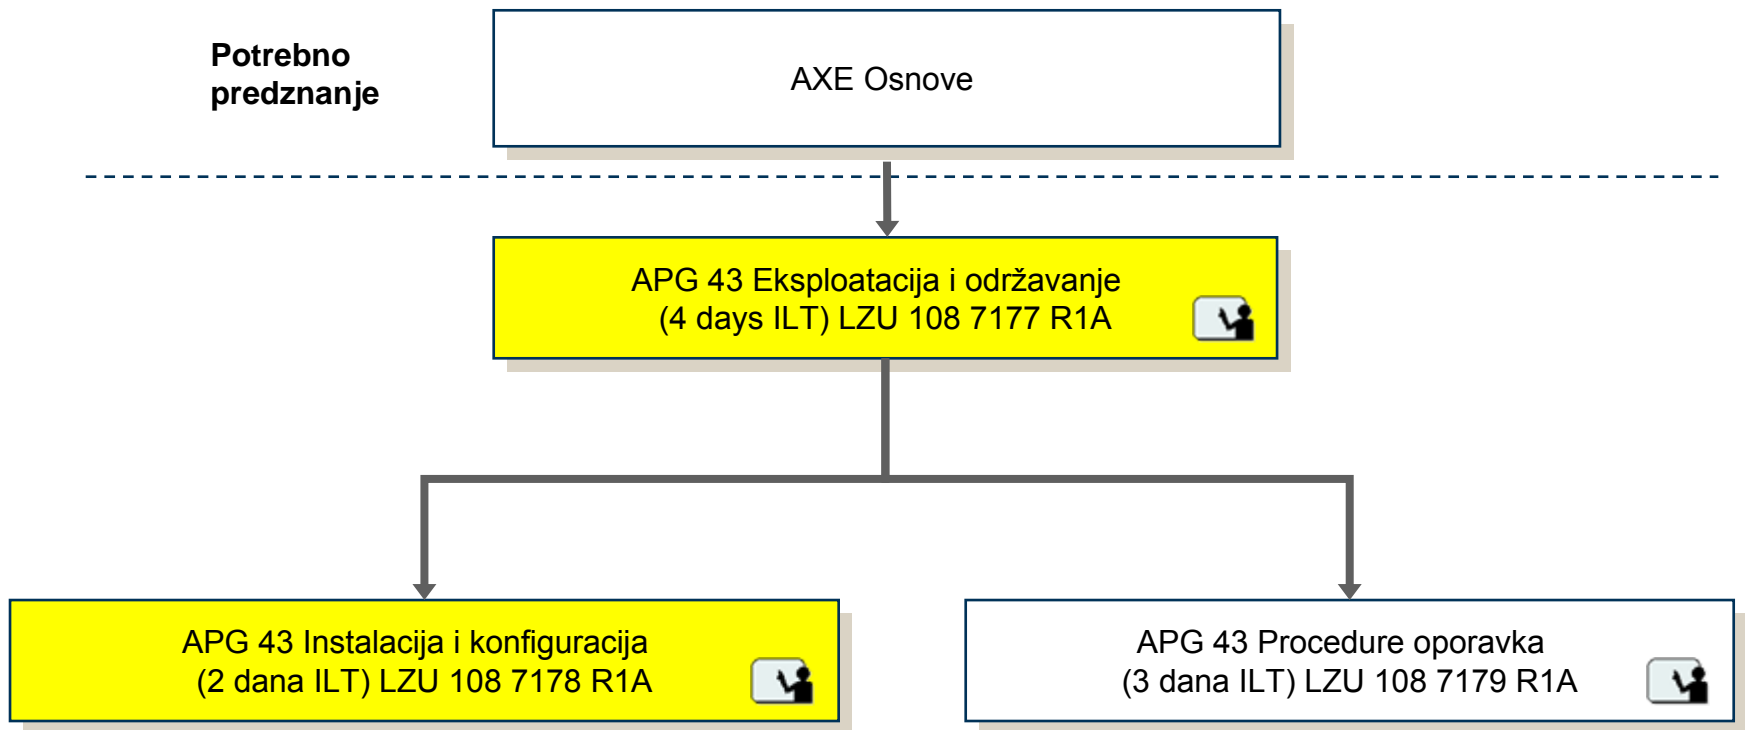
Potrebno predznanje

AXE Osnove

APG 43 Eksploatacija i održavanje
(4 days ILT) LZU 108 7177 R1A

APG 43 Instalacija i konfiguracija
(2 dana ILT) LZU 108 7178 R1A

APG 43 Procedure oporavka
(3 dana ILT) LZU 108 7179 R1A